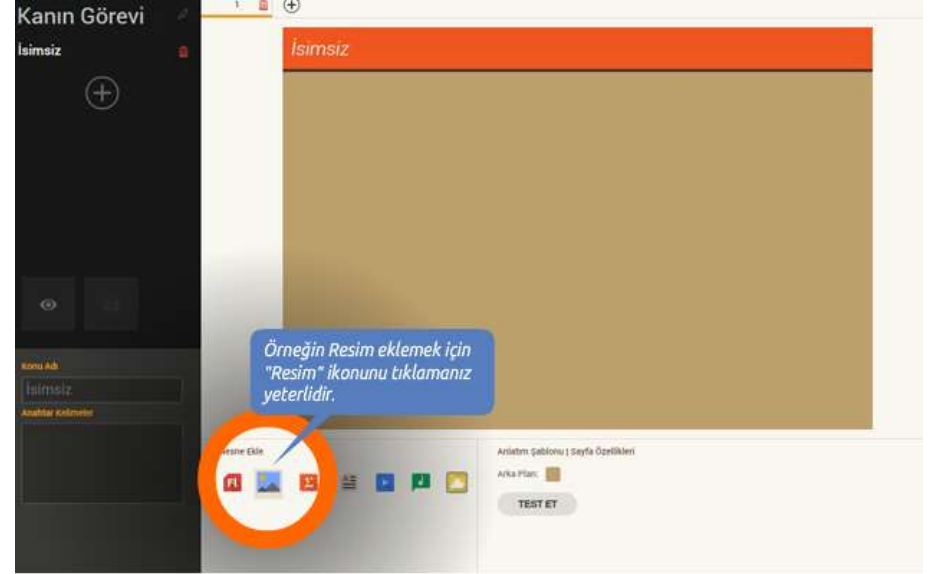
Kanın Görevi

İsimsiz

1

İsimsiz

Konu Adı

İsimsiz

Anahtar Kelimeler

Örneğin Resim eklemek için "Resim" ikonunu tıklamanız yeterlidir.

Nesne Ekle

Anlatım Şablonu | Sayfa Özellikleri

Arka Plan:

TEST ET